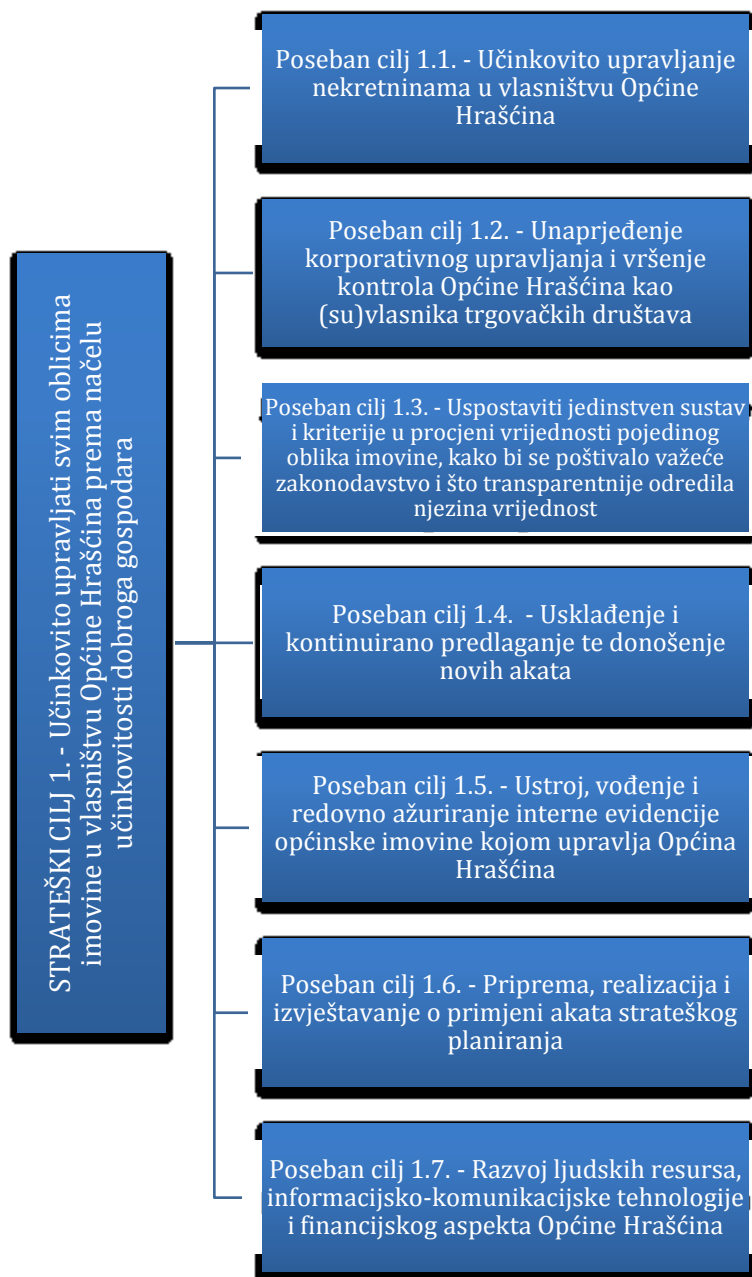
STRATEŠKI CILJ 1. - Učinkovito upravljati svim oblicima imovine u vlasništvu Općine Hrašćina prema načelu učinkovitosti dobroga gospodara

Poseban cilj 1.1. - Učinkovito upravljanje nekretninama u vlasništvu Općine Hrašćina

Poseban cilj 1.2. - Unaprjeđenje korporativnog upravljanja i vršenje kontrola Općine Hrašćina kao (su)vlasnika trgovačkih društava

Poseban cilj 1.3. - Uspostaviti jedinstven sustav i kriterije u procjeni vrijednosti pojedinog oblika imovine, kako bi se poštivalo važeće zakonodavstvo i što transparentnije odredila njezina vrijednost

Poseban cilj 1.4. - Usklađenje i kontinuirano predlaganje te donošenje novih akata

Poseban cilj 1.5. - Ustroj, vođenje i redovno ažuriranje interne evidencije općinske imovine kojom upravlja Općina Hrašćina

Poseban cilj 1.6. - Priprema, realizacija i izvještavanje o primjeni akata strateškog planiranja

Poseban cilj 1.7. - Razvoj ljudskih resursa, informacijsko-komunikacijske tehnologije i financijskog aspekta Općine Hrašćina